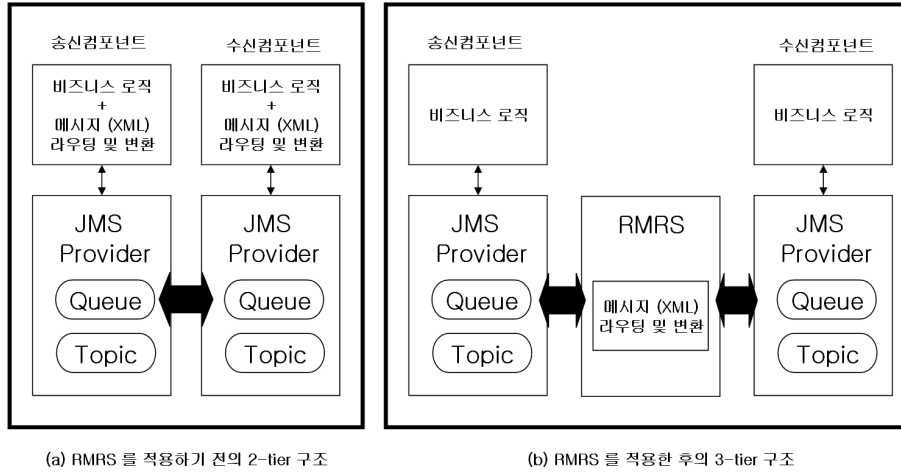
송신컴포넌트

수신컴포넌트

비즈니스 로직 + 메시지 (XML) 라우팅 및 변환

비즈니스 로직 + 메시지 (XML) 라우팅 및 변환

JMS Provider

Queue

Topic

JMS Provider

Queue

Topic

(a) RMRS 를 적용하기 전의 2-tier 구조

송신컴포넌트

수신컴포넌트

비즈니스 로직

비즈니스 로직

JMS Provider

Queue

Topic

RMRS

메시지 (XML) 라우팅 및 변환

JMS Provider

Queue

Topic

(b) RMRS 를 적용한 후의 3-tier 구조